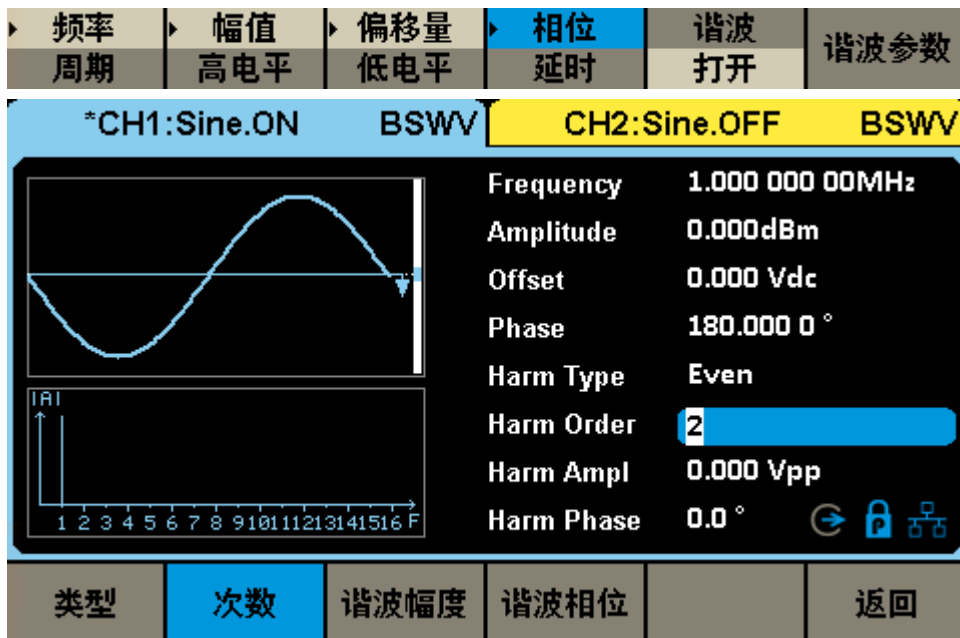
| 频率 周期 | 幅值 高电平 | 偏移量 低电平 | 相位 延时 | 谐波 打开 | 谐波参数 |
|---|---|---|---|---|---|

*CH1:Sine.ON BSWV CH2:Sine.OFF BSWV

|A|

1 2 3 4 5 6 7 8 9 10 11 12 13 14 15 16 F

| | |
|---|---|
| Frequency | 1.000 000 00MHz |
| Amplitude | 0.000dBm |
| Offset | 0.000 Vdc |
| Phase | 180.000 0 ° |
| Harm Type | Even |
| Harm Order | 2 |
| Harm Ampl | 0.000 Vpp |
| Harm Phase | 0.0 ° |

| 类型 | 次数 | 谐波幅度 | 谐波相位 | | 返回 |
|---|---|---|---|---|---|